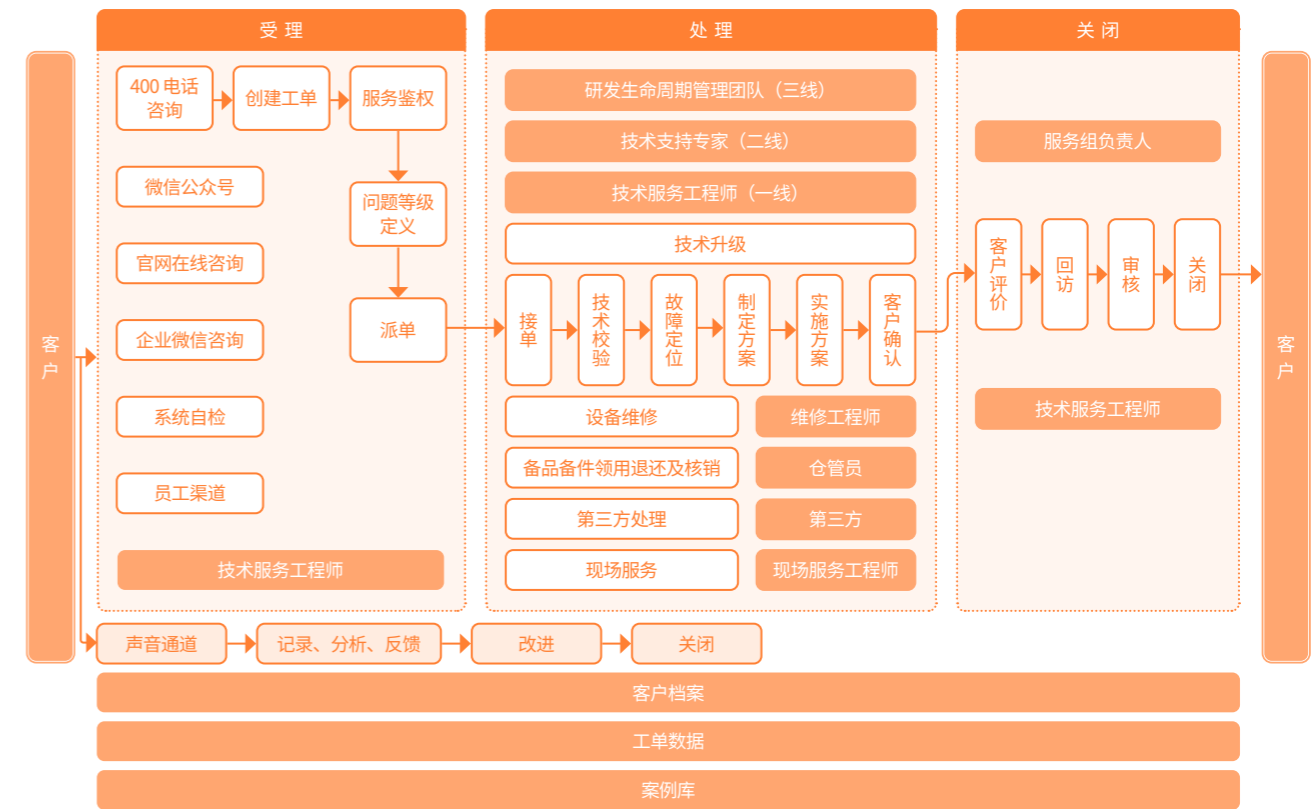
客户

受理

400电话咨询
创建工单
服务鉴权
问题等级定义
派单
微信公众号
官网在线咨询
企业微信咨询
系统自检
员工渠道
技术服务工程师

处理

研发生命周期管理团队（三线）
技术支持专家（二线）
技术服务工程师（一线）
技术升级
接单
技术校验
故障定位
制定方案
实施方案
客户确认
设备维修
维修工程师
备品备件领用退还及核销
仓管员
第三方处理
第三方
现场服务
现场服务工程师

关闭

服务组负责人
客户评价
回访
审核
关闭
技术服务工程师

客户

声音通道
记录、分析、反馈
改进
关闭

客户档案
工单数据
案例库